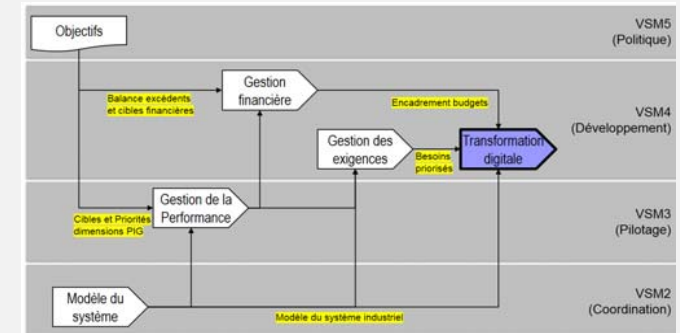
Objectifs

VSM5
(Politique)

Gestion financière

Balance excédents et cibles financières

Encadrement budgets

VSM4
(Développement)

Gestion des exigences

Besoins priorisés

Transformation digitale

Gestion de la Performance

Cibles et Priorités dimensions PIG

VSM3
(Pilotage)

Modèle du système

Modèle du système industriel

VSM2
(Coordination)